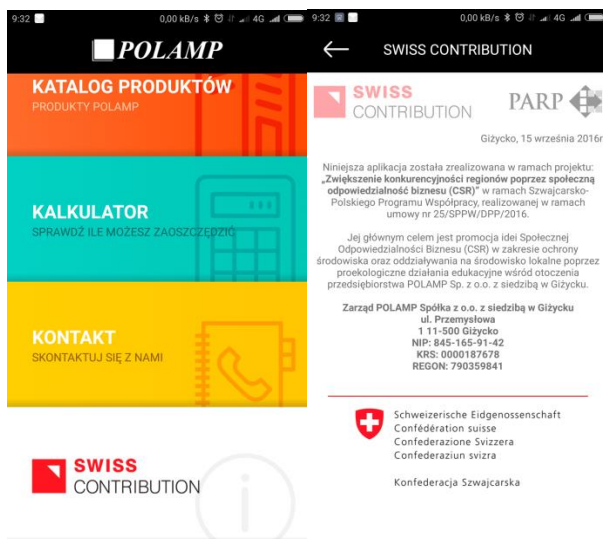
9:32 0,00 kB/s 4G

POLAMP

KATALOG PRODUKTÓW
PRODUKTY POLAMP

KALKULATOR
SPRAWDŹ ILE MOŻESZ ZAOSZCZĘDZIĆ

KONTAKT
SKONTAKTUJ SIĘ Z NAMI

SWISS CONTRIBUTION

9:32 0,00 kB/s 4G

SWISS CONTRIBUTION

SWISS CONTRIBUTION

PARP

Giżycko, 15 września 2016r

Niniejsza aplikacja została zrealizowana w ramach projektu: „Zwiększenie konkurencyjności regionów poprzez społeczną odpowiedzialność biznesu (CSR)" w ramach Szwajcarsko-Polskiego Programu Współpracy, realizowanej w ramach umowy nr 25/SPPW/DPP/2016.

Jej głównym celem jest promocja idei Społecznej Odpowiedzialności Biznesu (CSR) w zakresie ochrony środowiska oraz oddziaływania na środowisko lokalne poprzez proekologiczne działania edukacyjne wśród otoczenia przedsiębiorstwa POLAMP Sp. z o.o. z siedzibą w Giżycku.

Zarząd POLAMP Spółka z o.o. z siedzibą w Giżycku
ul. Przemysłowa
1 11-500 Giżycko
NIP: 845-165-91-42
KRS: 0000187678
REGON: 790359841

Schweizerische Eidgenossenschaft
Confédération suisse
Confederazione Svizzera
Confederaziun svizra

Konfederacja Szwajcarska